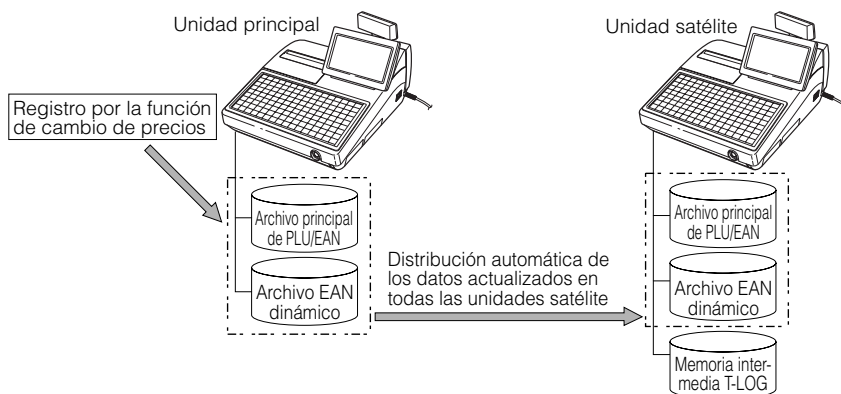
Unidad principal

Unidad satélite

Registro por la función de cambio de precios

Archivo principal de PLU/EAN

Archivo EAN dinámico

Distribución automática de los datos actualizados en todas las unidades satélite

Archivo principal de PLU/EAN

Archivo EAN dinámico

Memoria intermedia T-LOG